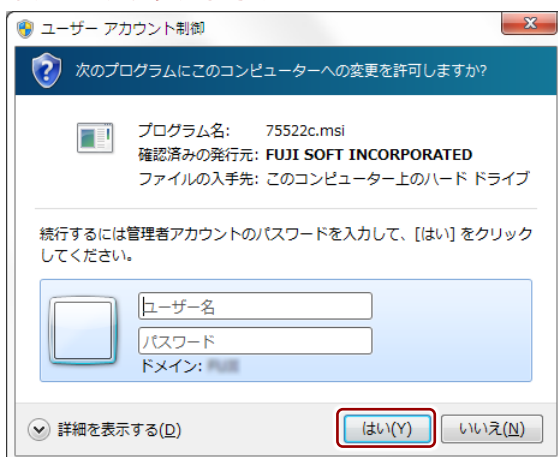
ユーザー アカウント制御

次のプログラムにこのコンピューターへの変更を許可しますか?

プログラム名: 75522c.msi
確認済みの発行元: FUJI SOFT INCORPORATED
ファイルの入手先: このコンピューター上のハード ドライブ

続行するには管理者アカウントのパスワードを入力して、[はい] をクリックしてください。

ユーザー名
パスワード
ドメイン: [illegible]

詳細を表示する(D)

はい(Y)
いいえ(N)